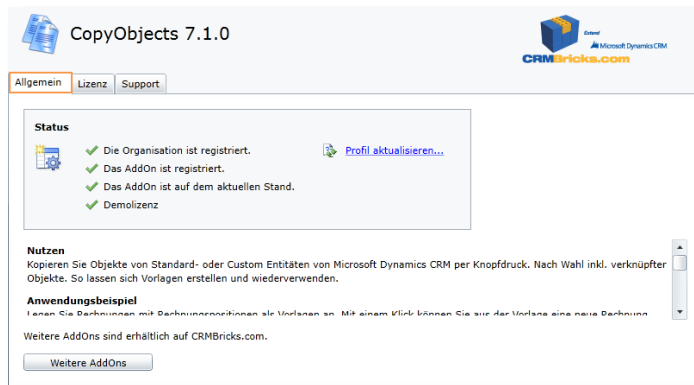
CopyObjects 7.1.0

Extend Microsoft Dynamics CRM
CRMBricks.com

Allgemein | Lizenz | Support

Status

Die Organisation ist registriert.
Das AddOn ist registriert.
Das AddOn ist auf dem aktuellen Stand.
Demolizenz

Profil aktualisieren...

Nutzen
Kopieren Sie Objekte von Standard- oder Custom Entitäten von Microsoft Dynamics CRM per Knopfdruck. Nach Wahl inkl. verknüpfter Objekte. So lassen sich Vorlagen erstellen und wiederverwenden.

Anwendungsbeispiel
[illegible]

Weitere AddOns sind erhältlich auf CRMBricks.com.

Weitere AddOns